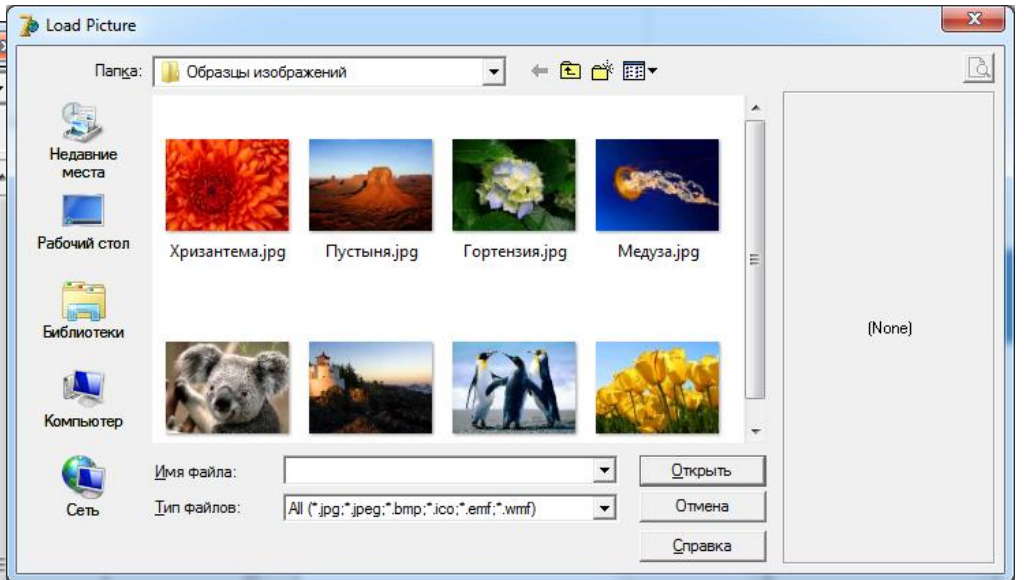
Load Picture

Папка: Образцы изображений

Недавние места

Рабочий стол

Библиотеки

Компьютер

Сеть

Хризантема.jpg

Пустыня.jpg

Гортензия.jpg

Медуза.jpg

(None)

Имя файла:

Тип файлов: All (*.jpg;*.jpeg;*.bmp;*.ico;*.emf;*.wmf)

Открыть

Отмена

Справка